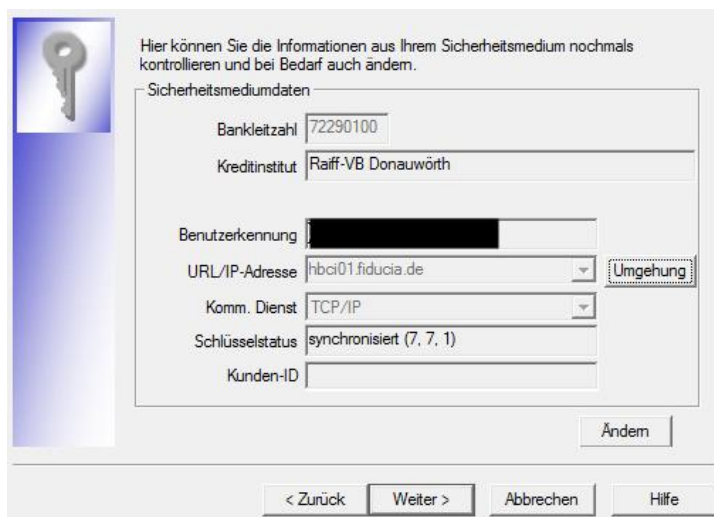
Hier können Sie die Informationen aus Ihrem Sicherheitsmedium nochmals kontrollieren und bei Bedarf auch ändern.

Sicherheitsmediumdaten

Bankleitzahl 72290100

Kreditinstitut Raiff-VB Donauwörth

Benutzerkennung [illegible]

URL/IP-Adresse hbci01.fiducia.de

Umgehung

Komm. Dienst TCP/IP

Schlüsselstatus synchronisiert (7, 7, 1)

Kunden-ID

Ändern

< Zurück

Weiter >

Abbrechen

Hilfe